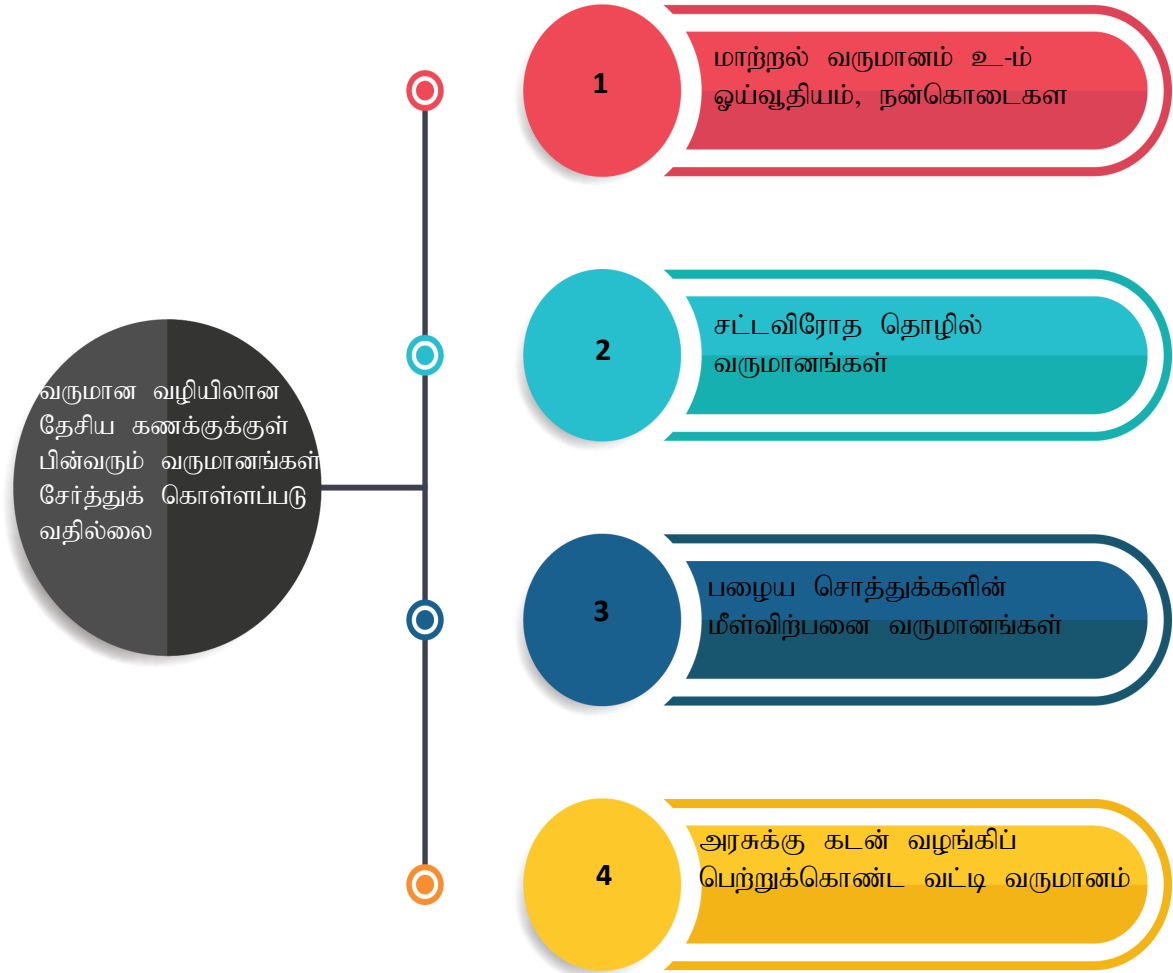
வருமான வழியிலான தேசிய கணக்குக்குள் பின்வரும் வருமானங்கள் சேர்த்துக் கொள்ளப்படுவதில்லை

1

மாற்றல் வருமானம் உ-ம் ஓய்வூதியம், நன்கொடைகள

2

சட்டவிரோத தொழில் வருமானங்கள்

3

பழைய சொத்துக்களின் மீள்விற்பனை வருமானங்கள்

4

அரசுக்கு கடன் வழங்கிப் பெற்றுக்கொண்ட வட்டி வருமானம்